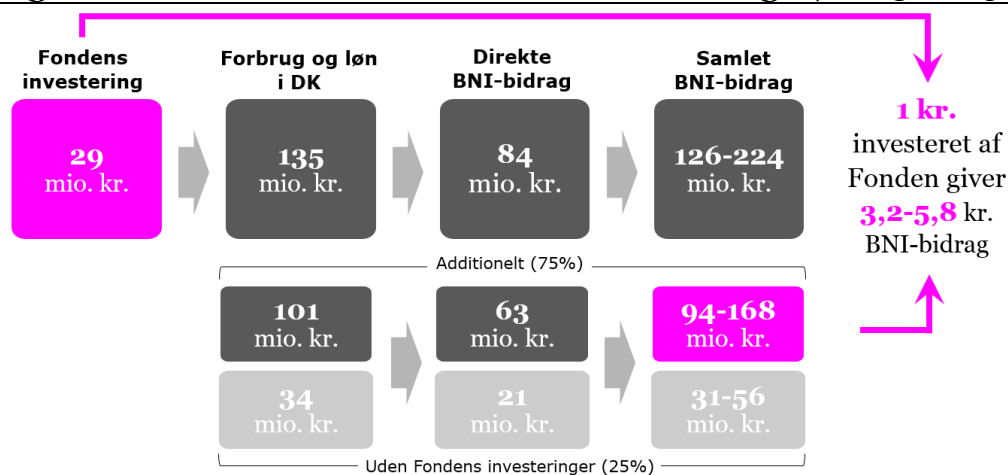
Fondens investering

29 mio. kr.

Forbrug og løn i DK

135 mio. kr.

Direkte BNI-bidrag

84 mio. kr.

Samlet BNI-bidrag

126-224 mio. kr.

1 kr. investeret af Fonden giver 3,2-5,8 kr. BNI-bidrag

Additionelt (75%)

101 mio. kr.

63 mio. kr.

94-168 mio. kr.

34 mio. kr.

21 mio. kr.

31-56 mio. kr.

Uden Fondens investeringer (25%)